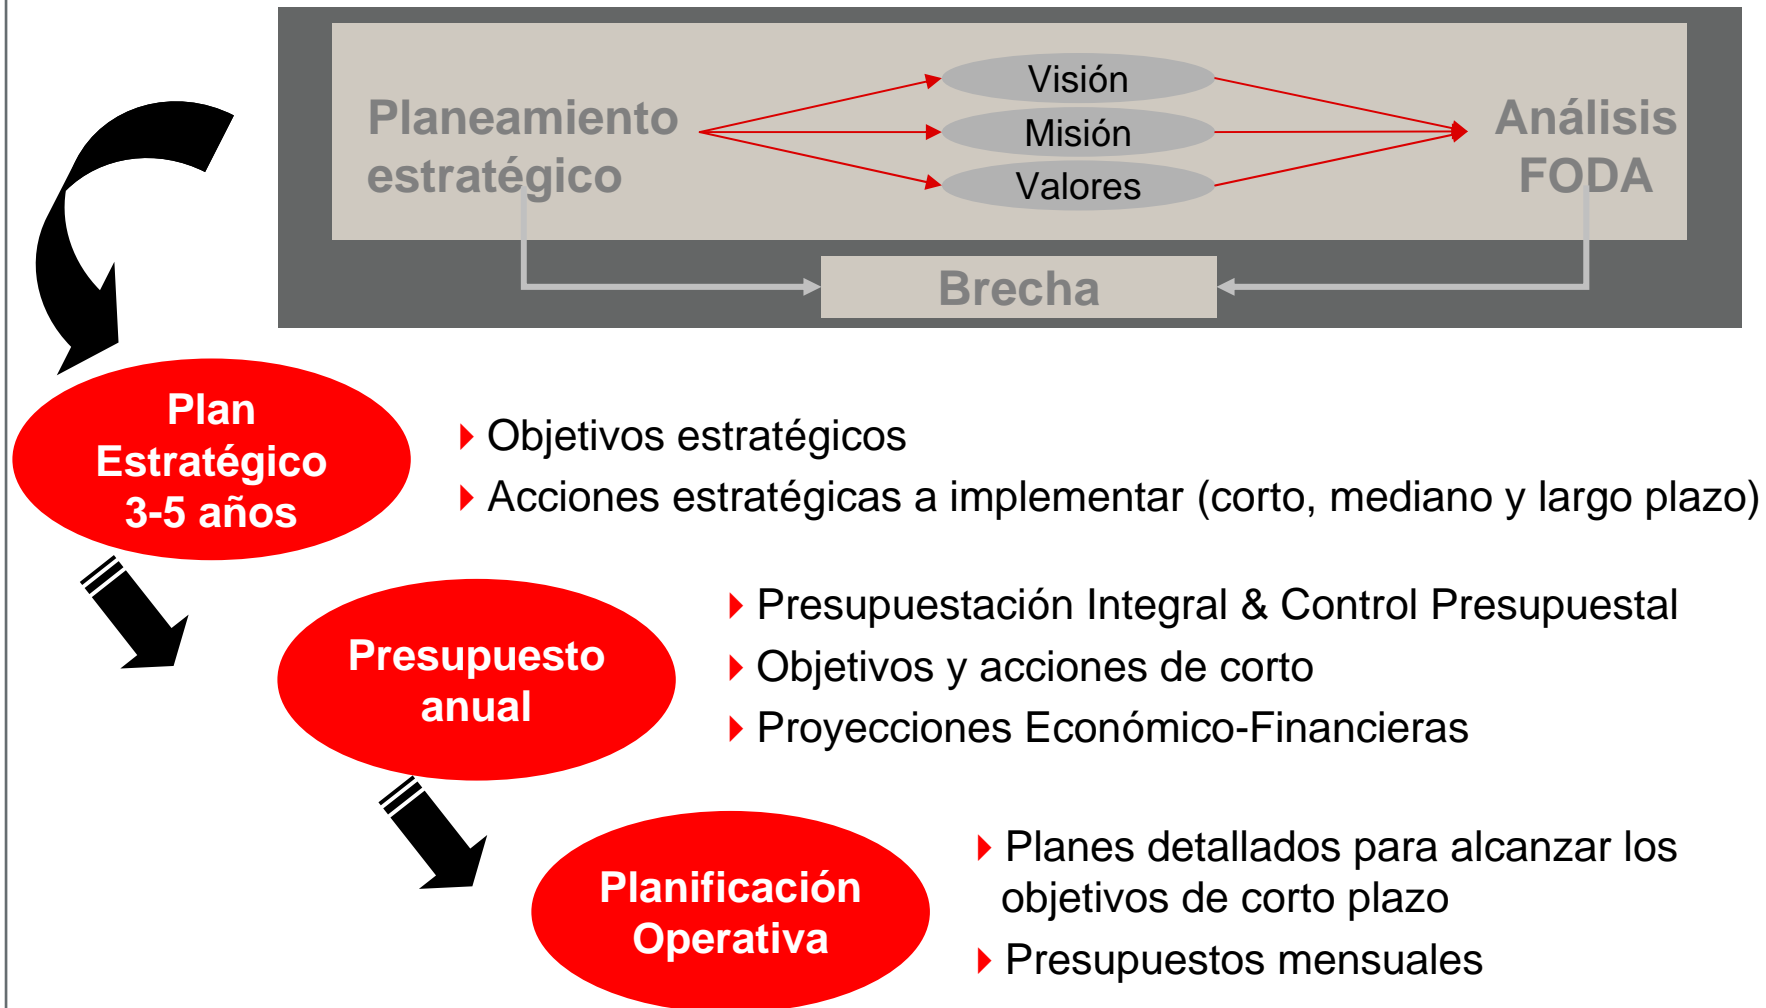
Planeamiento estratégico

Visión

Misión

Valores

Análisis FODA

Brecha

Plan Estratégico 3-5 años

Objetivos estratégicos

Acciones estratégicas a implementar (corto, mediano y largo plazo)

Presupuesto anual

Presupuestación Integral & Control Presupuestal

Objetivos y acciones de corto

Proyecciones Económico-Financieras

Planificación Operativa

Planes detallados para alcanzar los objetivos de corto plazo

Presupuestos mensuales